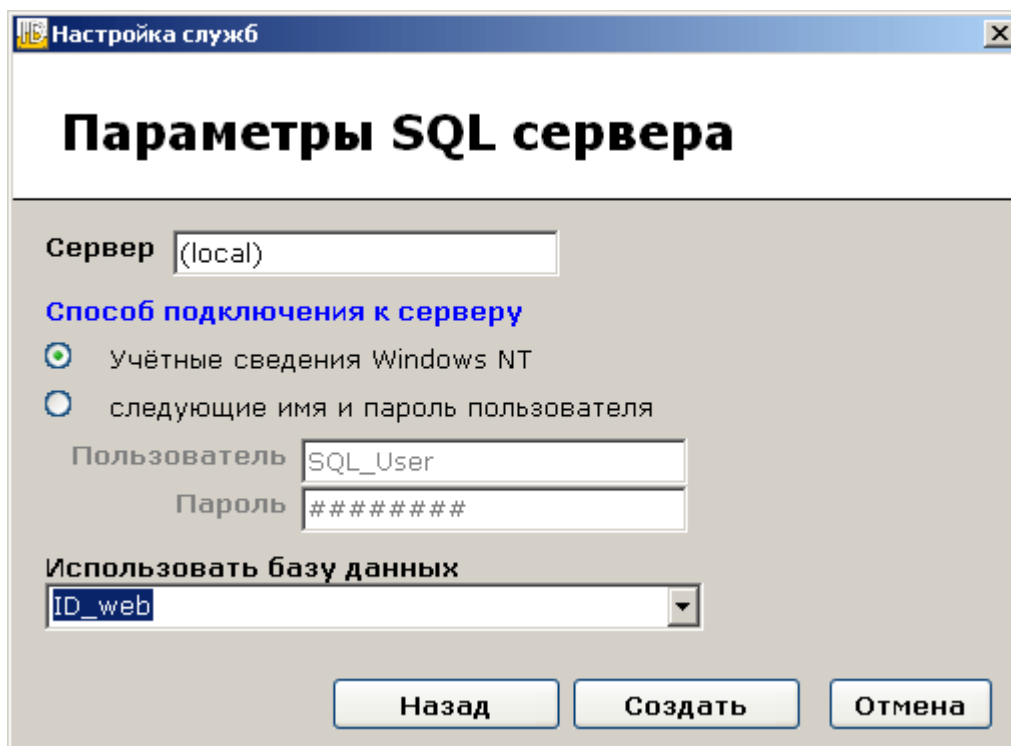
Настройка служб

Параметры SQL сервера

Сервер (local)

Способ подключения к серверу

Учётные сведения Windows NT

следующие имя и пароль пользователя

Пользователь SQL_User

Пароль ########

Использовать базу данных

ID_web

Назад

Создать

Отмена